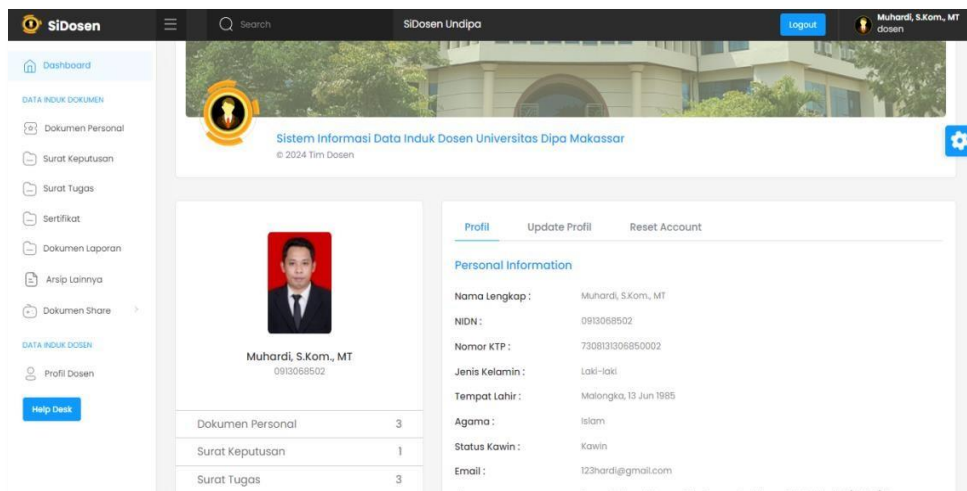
SiDosen

Search

SiDosen Undipa

Logout

Muhardi, S.Kom., MT
dosen

Dashboard

DATA INDUK DOKUMEN

Dokumen Personal

Surat Keputusan

Surat Tugas

Sertifikat

Dokumen Laporan

Arsip Lainnya

Dokumen Share

DATA INDUK DOSEN

Profil Dosen

Help Desk

Sistem Informasi Data Induk Dosen Universitas Dipa Makassar
© 2024 Tim Dosen

Muhardi, S.Kom., MT
0913068502

| Dokumen Personal | 3 |
|---|---|
| Surat Keputusan | 1 |
| Surat Tugas | 3 |

Profil Update Profil Reset Account

Personal Information

| Nama Lengkap : | Muhardi, S.Kom., MT |
|---|---|
| NIDN : | 0913068502 |
| Nomor KTP : | 7308131306850002 |
| Jenis Kelamin : | Laki-laki |
| Tempat Lahir : | Malongka, 13 Jun 1985 |
| Agama : | Islam |
| Status Kawin : | Kawin |
| Email : | 123hardi@gmail.com |